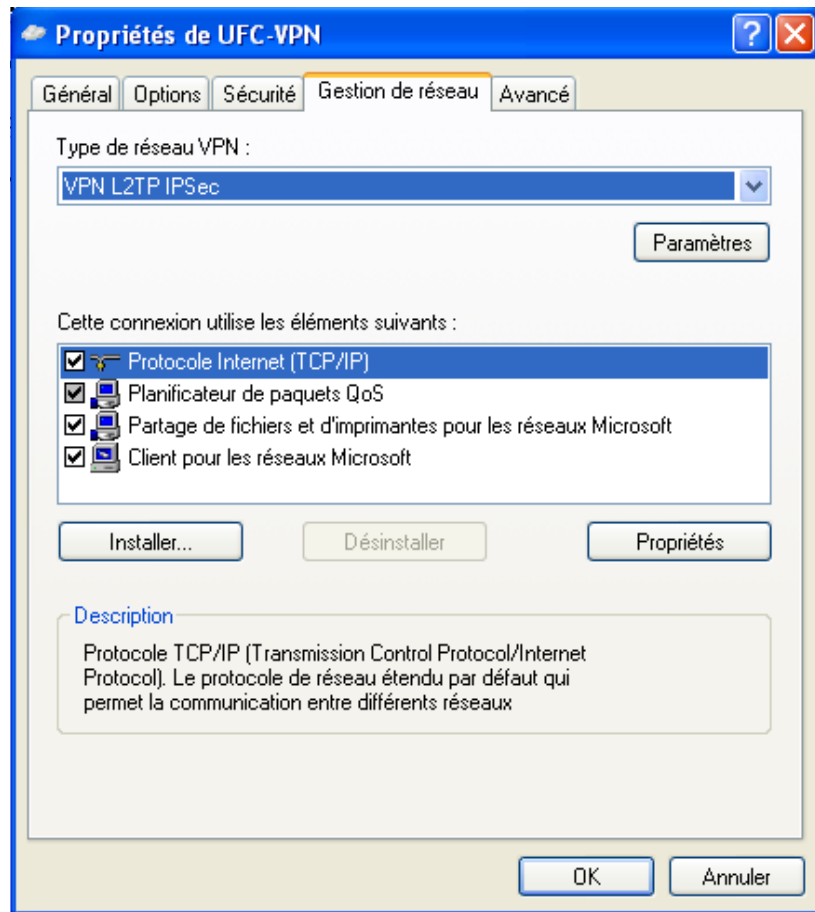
Propriétés de UFC-VPN

Général | Options | Sécurité | Gestion de réseau | Avancé

Type de réseau VPN :

VPN L2TP IPSec

Paramètres

Cette connexion utilise les éléments suivants :

☑ Protocole Internet (TCP/IP)
☑ Planificateur de paquets QoS
☑ Partage de fichiers et d'imprimantes pour les réseaux Microsoft
☑ Client pour les réseaux Microsoft

Installer... | Désinstaller | Propriétés

Description

Protocole TCP/IP (Transmission Control Protocol/Internet Protocol). Le protocole de réseau étendu par défaut qui permet la communication entre différents réseaux

OK | Annuler